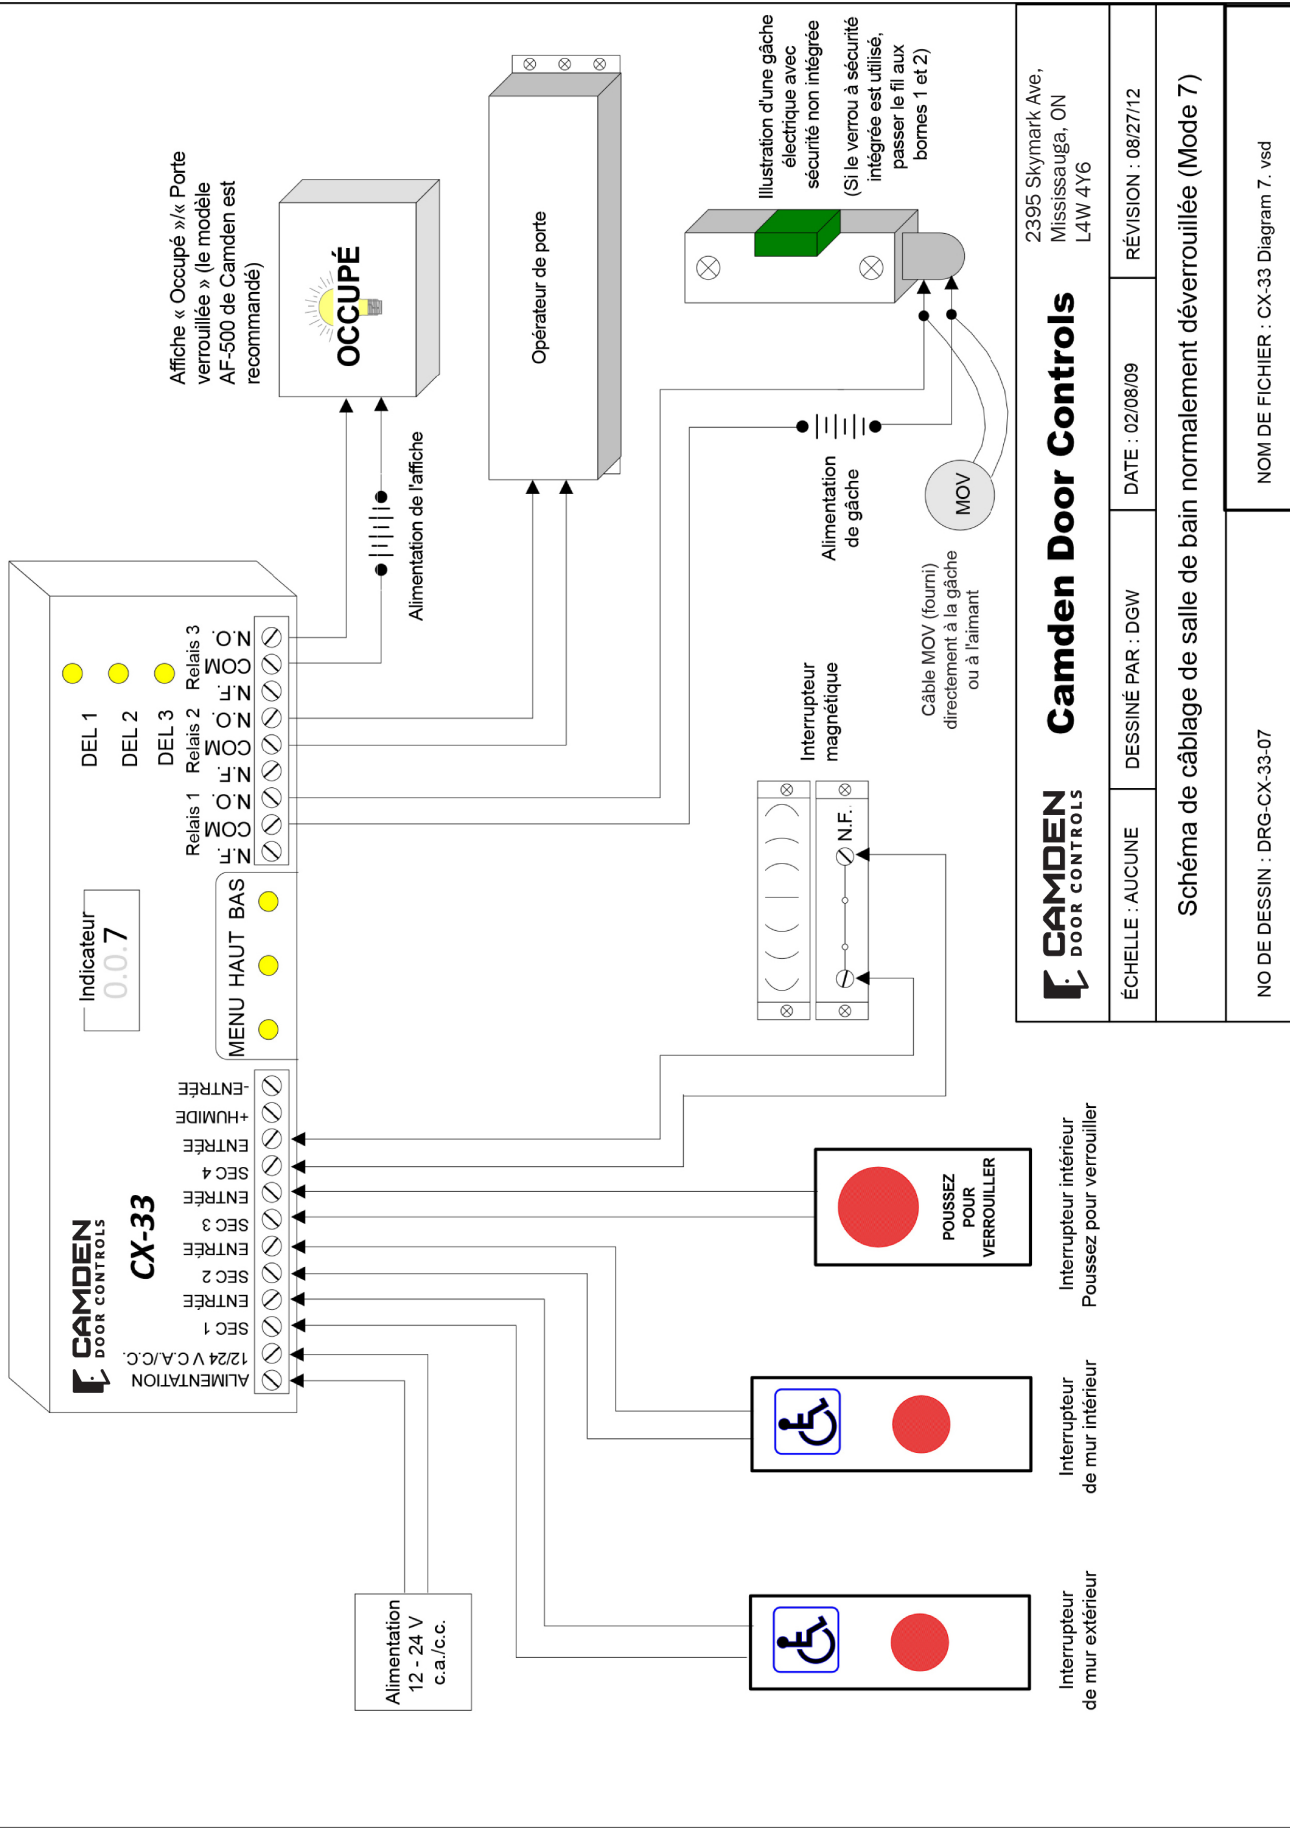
Affiche « Occupé »/« Porte verrouillée » (le modèle AF-500 de Camden est recommandé)

OCCUPÉ

Alimentation de l'affiche

Opérateur de porte

Illustration d'une gâche électrique avec sécurité non intégrée (Si le verrou à sécurité intégrée est utilisé, passer le fil aux bornes 1 et 2)

Alimentation de gâche

MOV

Câble MOV (fourni) directement à la gâche ou à l'aimant

Interrupteur magnétique

N.F.

CAMDEN DOOR CONTROLS

CX-33

DEL 1
DEL 2
DEL 3

Relais 3
N.O.
COM
N.F.
Relais 2
N.O.
COM
N.F.
Relais 1
N.O.
COM
N.F.

Indicateur
0.0.7

MENU HAUT BAS

-ENTRÉE
+HUMIDE
ENTRÉE
SEC 4
ENTRÉE
SEC 3
ENTRÉE
SEC 2
ENTRÉE
SEC 1
12/24 V C.A./C.C.
ALIMENTATION

Alimentation 12 - 24 V c.a./c.c.

POUSSEZ POUR VERROUILLER

Interrupteur intérieur Poussez pour verrouiller

Interrupteur de mur intérieur

Interrupteur de mur extérieur

2395 Skymark Ave, Mississauga, ON L4W 4Y6

Camden Door Controls

CAMDEN DOOR CONTROLS

ÉCHELLE : AUCUNE
DESSINÉ PAR : DGW
DATE : 02/08/09
RÉVISION : 08/27/12

Schéma de câblage de salle de bain normalement déverrouillée (Mode 7)

NO DE DESSIN : DRG-CX-33-07
NOM DE FICHIER : CX-33 Diagram 7. vsd